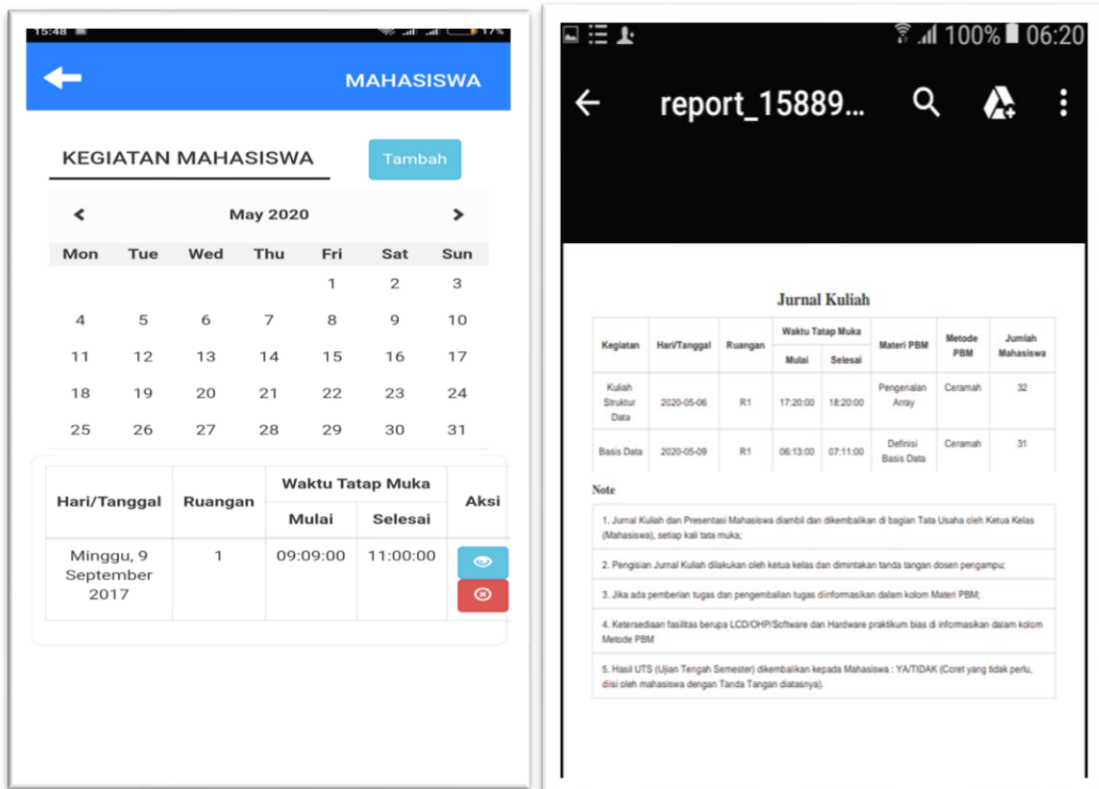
15:48 17%

MAHASISWA

KEGIATAN MAHASISWA

Tambah

May 2020

| Mon | Tue | Wed | Thu | Fri | Sat | Sun |
|---|---|---|---|---|---|---|
| | | | | 1 | 2 | 3 |
| 4 | 5 | 6 | 7 | 8 | 9 | 10 |
| 11 | 12 | 13 | 14 | 15 | 16 | 17 |
| 18 | 19 | 20 | 21 | 22 | 23 | 24 |
| 25 | 26 | 27 | 28 | 29 | 30 | 31 |

| Hari/Tanggal | Ruangan | Waktu Tatap Muka Mulai | Waktu Tatap Muka Selesai | Aksi |
|---|---|---|---|---|
| Minggu, 9 September 2017 | 1 | 09:09:00 | 11:00:00 | |

100% 06:20

report_15889...

Jurnal Kuliah

| Kegiatan | Hari/Tanggal | Ruangan | Waktu Tatap Muka Mulai | Waktu Tatap Muka Selesai | Materi PBM | Metode PBM | Jumlah Mahasiswa |
|---|---|---|---|---|---|---|---|
| Kuliah Struktur Data | 2020-05-06 | R1 | 17:20:00 | 18:20:00 | Pengenalan Array | Ceramah | 32 |
| Basis Data | 2020-05-09 | R1 | 06:13:00 | 07:11:00 | Definisi Basis Data | Ceramah | 31 |

Note

1. Jurnal Kuliah dan Presentasi Mahasiswa diambil dan dikembalikan di bagian Tata Usaha oleh Ketua Kelas (Mahasiswa), setiap kali tata muka;

2. Pengisian Jurnal Kuliah dilakukan oleh ketua kelas dan dimintakan tanda tangan dosen pengampu;

3. Jika ada pemberian tugas dan pengembalian tugas diinformasikan dalam kolom Materi PBM;

4. Ketersediaan fasilitas berupa LCD/OHP/Software dan Hardware praktikum bias di informasikan dalam kolom Metode PBM

5. Hasil UTS (Ujian Tengah Semester) dikembalikan kepada Mahasiswa : YA/TIDAK (Coret yang tidak perlu, diisi oleh mahasiswa dengan Tanda Tangan diatasnya).